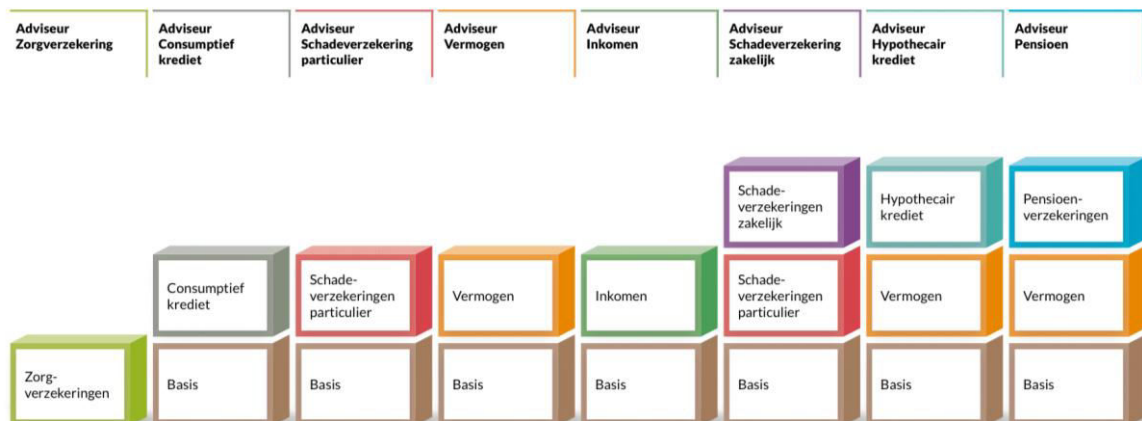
Adviseur Zorgverzekering

Adviseur Consumptief krediet

Adviseur Schadeverzekering particulier

Adviseur Vermogen

Adviseur Inkomen

Adviseur Schadeverzekering zakelijk

Adviseur Hypothecair krediet

Adviseur Pensioen

Schadeverzekeringen zakelijk

Hypothecair krediet

Pensioenverzekeringen

Consumptief krediet

Schadeverzekeringen particulier

Vermogen

Inkomen

Schadeverzekeringen particulier

Vermogen

Vermogen

Zorgverzekeringen

Basis

Basis

Basis

Basis

Basis

Basis

Basis